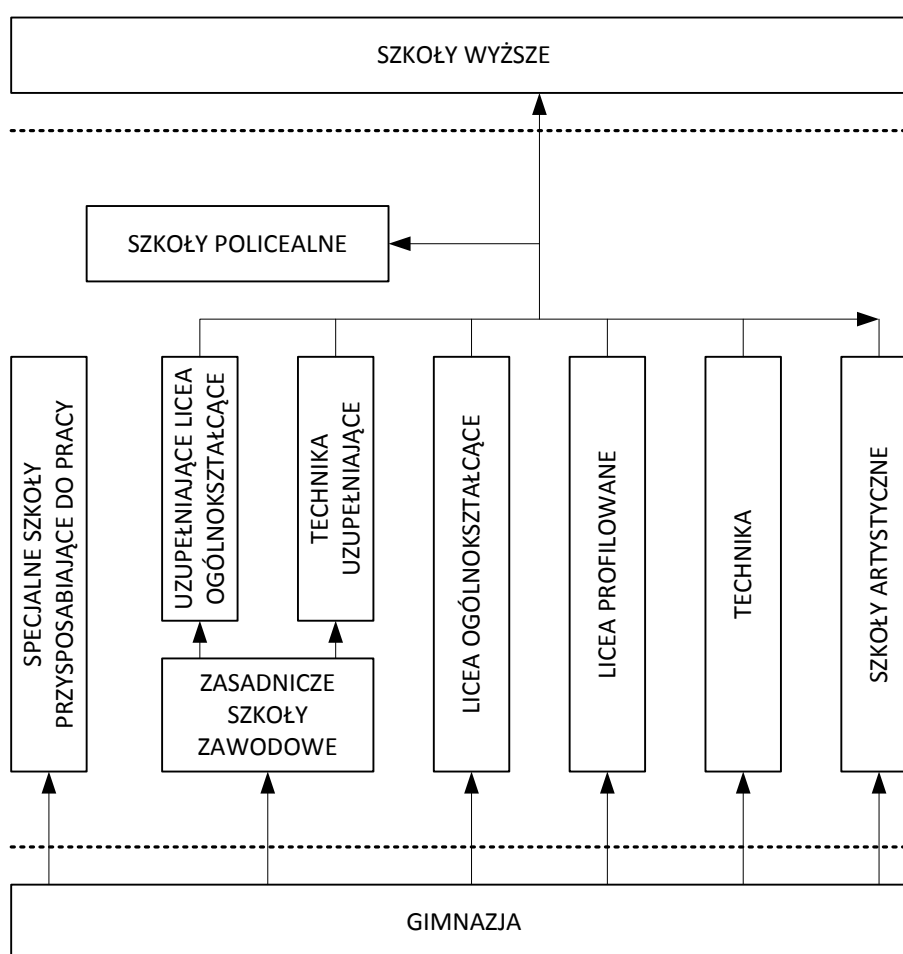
SZKOŁY WYŻSZE

SZKOŁY POLICEALNE

SPECJALNE SZKOŁY PRZYSPOSABIAJĄCE DO PRACY

UZUPEŁNIAJĄCE LICEA OGÓLNOKSZTAŁCĄCE

TECHNIKA UZUPEŁNIAJĄCE

ZASADNICZE SZKOŁY ZAWODOWE

LICEA OGÓLNOKSZTAŁCĄCE

LICEA PROFILOWANE

TECHNIKA

SZKOŁY ARTYSTYCZNE

GIMNAZJA